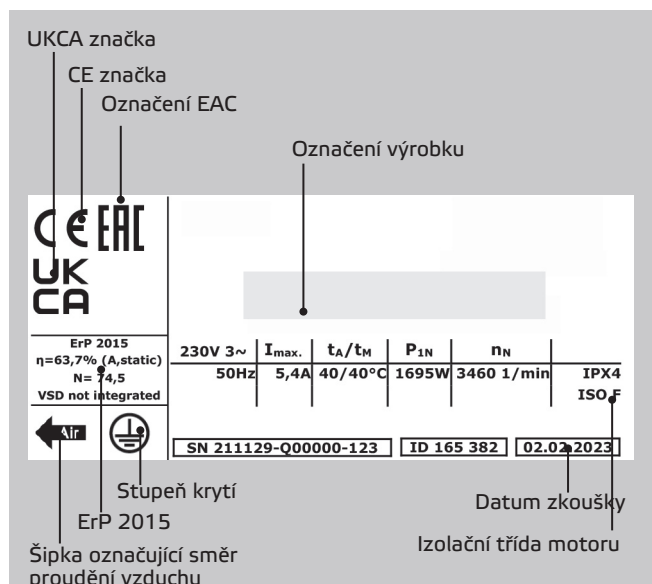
UKCA značka

CE značka

Označení EAC

Označení výrobku

CE EAC

UK CA

ErP 2015
η=63,7% (A,static)
N= 74,5
VSD not integrated

| 230V 3~ | $I_{max.}$ | $t_A/t_M$ | $P_{1N}$ | $n_N$ | |
|---|---|---|---|---|---|
| 50Hz | 5,4A | 40/40°C | 1695W | 3460 1/min | IPX4 ISO F |

Air

SN 211129-Q00000-123 | ID 165 382 | 02.02.2023

Stupeň krytí

ErP 2015

Datum zkoušky

Izolační třída motoru

Šipka označující směr proudění vzduchu